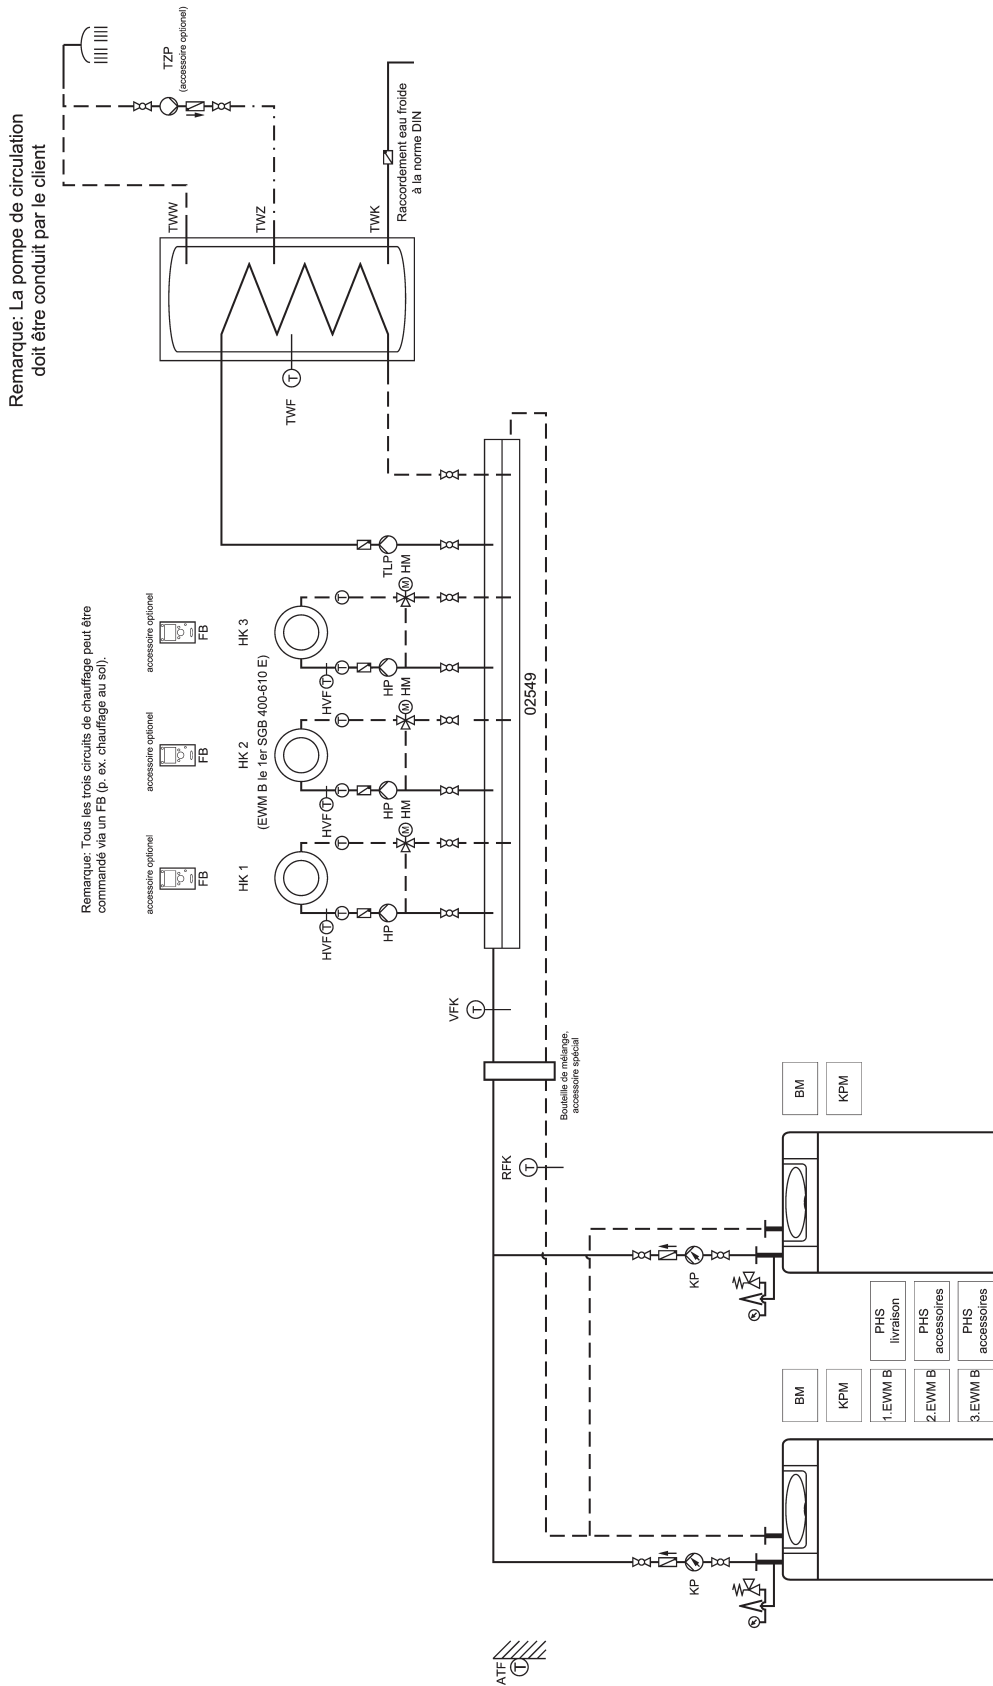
Remarque: La pompe de circulation doit être conduit par le client

TZP
(accessoire optionel)

Raccordement eau froide à la norme DIN

TWW
TWZ
TWK

TWF

Remarque: Tous les trois circuits de chauffage peut être commandé via un FB (p. ex. chauffage au sol).

accessoire optionel
FB
accessoire optionel
FB
accessoire optionel
FB

HK 1
HK 2
(EWM B le 1er SGB 400-610 E)
HK 3

HVF
HVF
HVF
HP
HP
HP
HM
HM
HM
TLP

02549

VFK

Bouteille de mélange, accessoire spécial

RFK

BM
KPM

BM
KPM
1.EWM B
2.EWM B
3.EWM B

PHS livraison
PHS accessoires
PHS accessoires

KP
KP

ATF